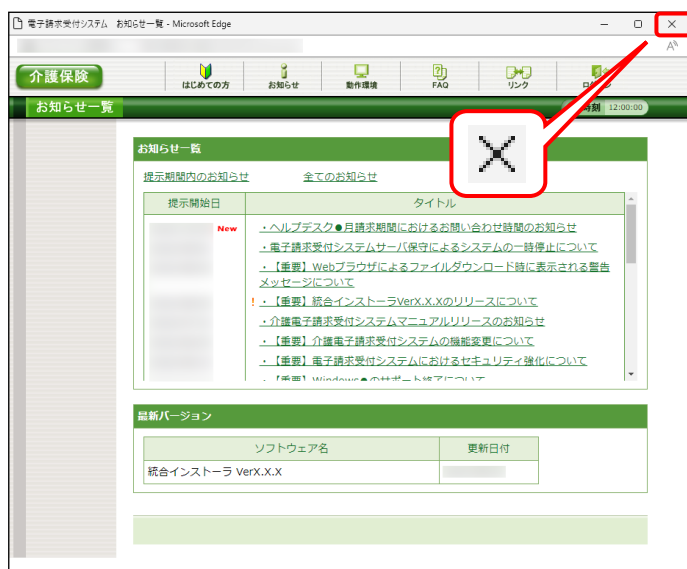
電子請求受付システム　お知らせ一覧 - Microsoft Edge

介護保険

はじめての方　お知らせ　動作環境　FAQ　リンク　ログ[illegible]

お知らせ一覧

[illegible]刻 12:00:00

お知らせ一覧

提示期間内のお知らせ　全てのお知らせ

| 提示開始日 | タイトル |
|---|---|
| New | ・ヘルプデスク●月請求期間におけるお問い合わせ時間のお知らせ |
| | ・電子請求受付システムサーバ保守によるシステムの一時停止について |
| | ・【重要】Webブラウザによるファイルダウンロード時に表示される警告メッセージについて |
| ! | ・【重要】統合インストーラVerX.X.Xのリリースについて |
| | ・介護電子請求受付システムマニュアルリリースのお知らせ |
| | ・【重要】介護電子請求受付システムの機能変更について |
| | ・【重要】電子請求受付システムにおけるセキュリティ強化について |
| | ・【重要】Windows●のサポート終了について |

最新バージョン

| ソフトウェア名 | 更新日付 |
|---|---|
| 統合インストーラ VerX.X.X | |